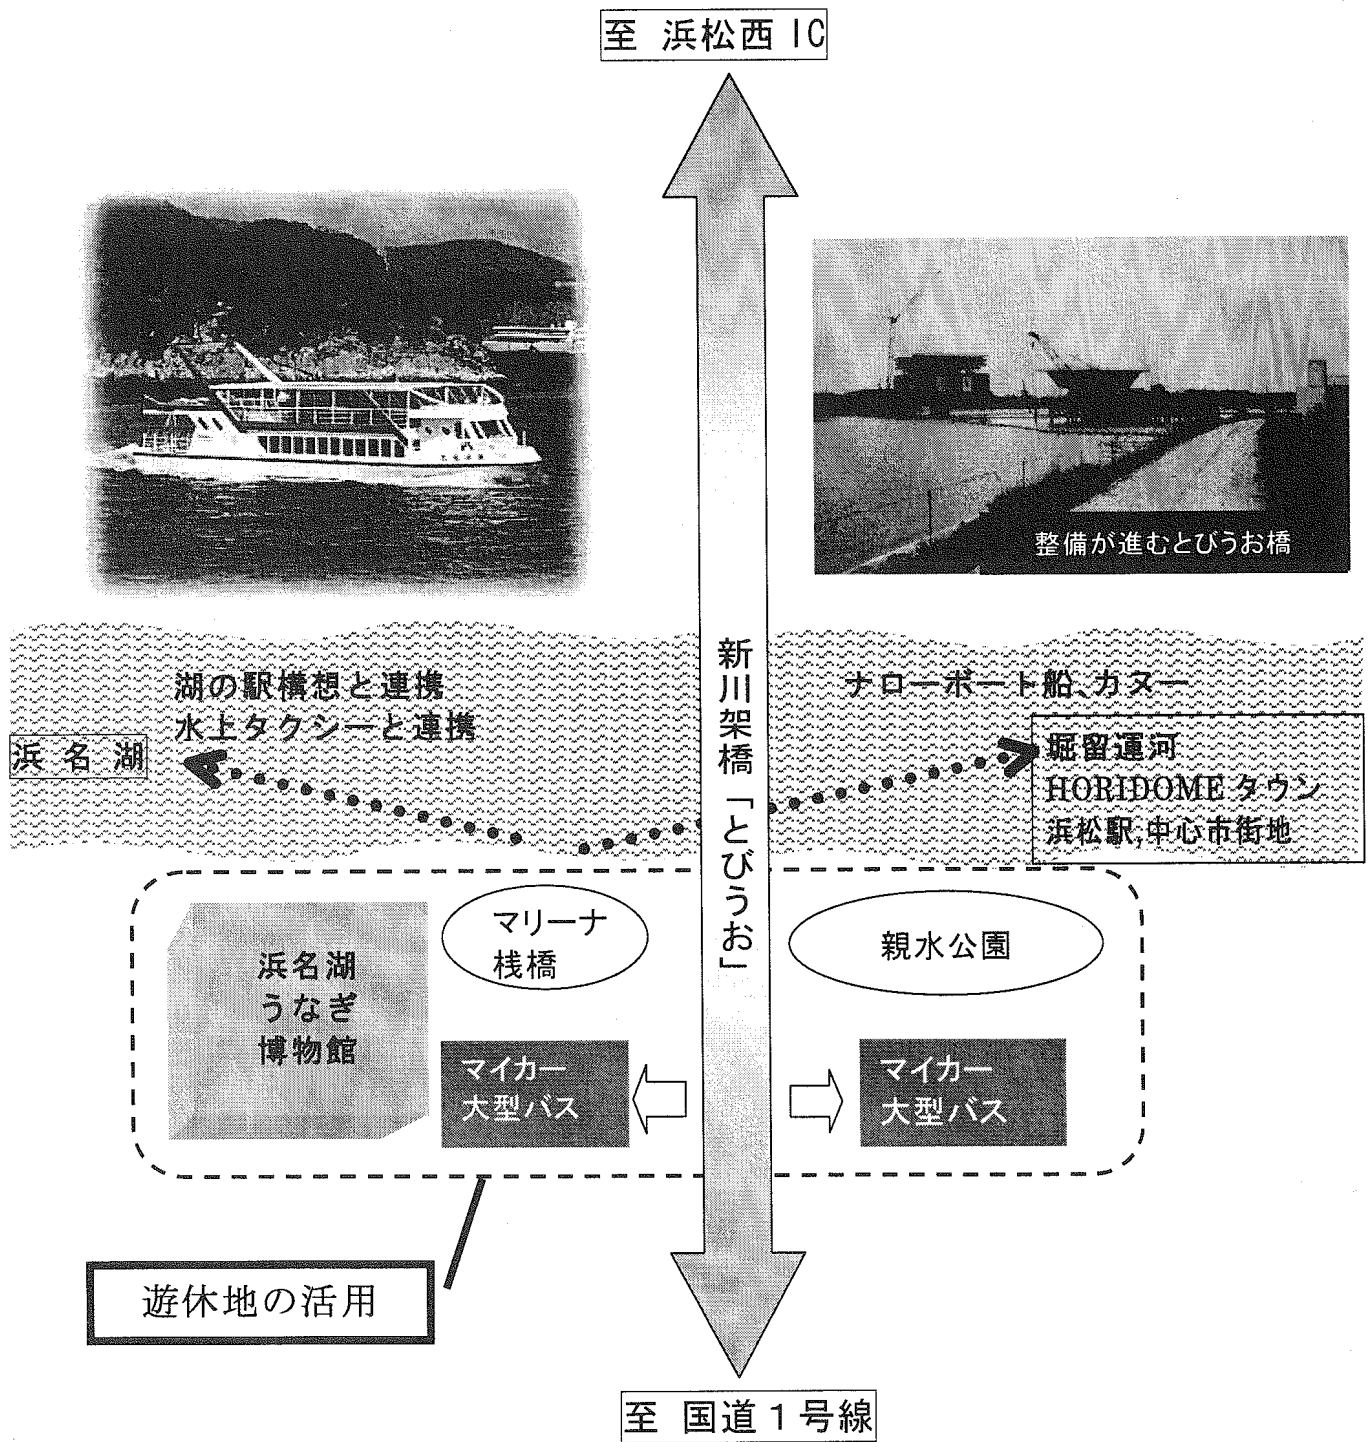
至 浜松西 IC

整備が進むとびうお橋

新川架橋「とびうお」

湖の駅構想と連携
水上タクシーと連携

ナローボート船、カヌー

浜 名 湖

堀留運河
HORIDOME タウン
浜松駅,中心市街地

浜名湖
うなぎ
博物館

マリーナ
桟橋

親水公園

マイカー
大型バス

マイカー
大型バス

遊休地の活用

至 国道 1 号線